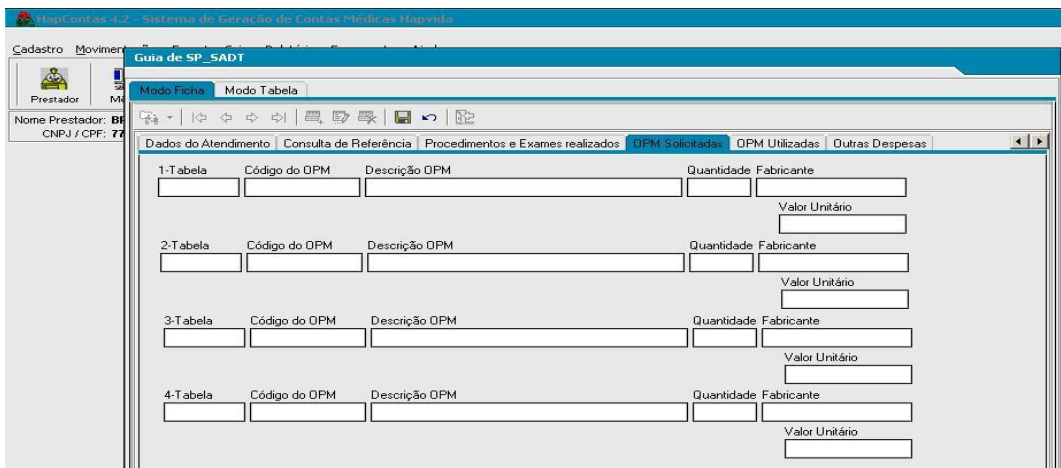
HapContas 4.2 - Sistema de Geração de Contas Médicas Hapvida

Cadastro Movimen

Prestador Mé

Nome Prestador: BF
CNPJ / CPF: 77

Guia de SP_SADT

Modo Ficha Modo Tabela

Dados do Atendimento | Consulta de Referência | Procedimentos e Exames realizados | OPM Solicitadas | OPM Utilizadas | Outras Despesas

1-Tabela Código do OPM Descrição OPM Quantidade Fabricante
Valor Unitário

2-Tabela Código do OPM Descrição OPM Quantidade Fabricante
Valor Unitário

3-Tabela Código do OPM Descrição OPM Quantidade Fabricante
Valor Unitário

4-Tabela Código do OPM Descrição OPM Quantidade Fabricante
Valor Unitário